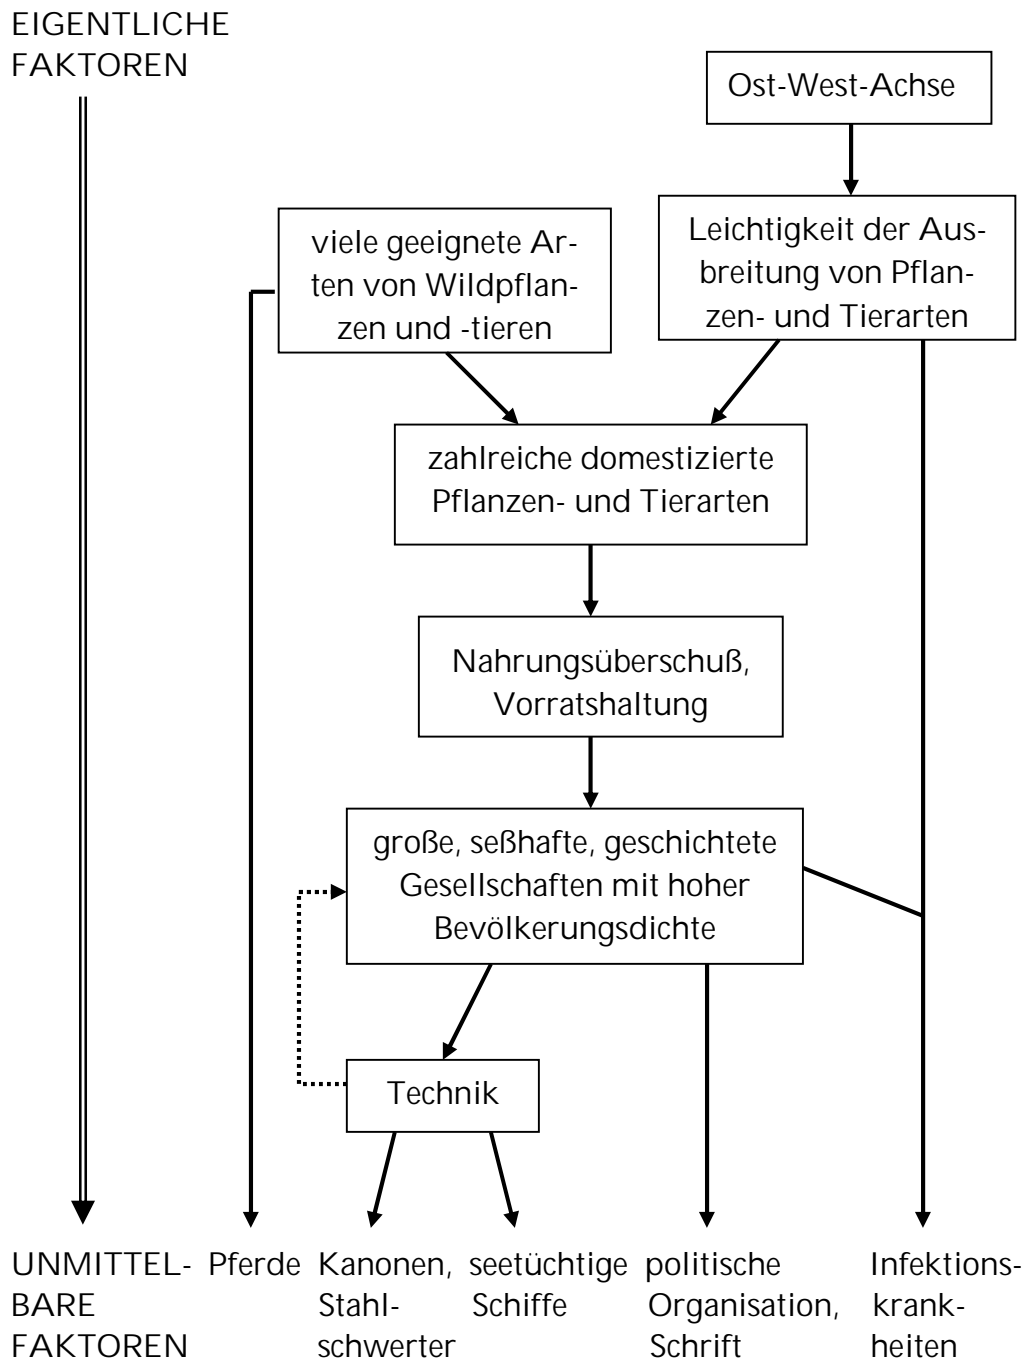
EIGENTLICHE FAKTOREN

Ost-West-Achse

viele geeignete Arten von Wildpflanzen und -tieren

Leichtigkeit der Ausbreitung von Pflanzen- und Tierarten

zahlreiche domestizierte Pflanzen- und Tierarten

Nahrungsüberschuß, Vorratshaltung

große, seßhafte, geschichtete Gesellschaften mit hoher Bevölkerungsdichte

Technik

UNMITTELBARE FAKTOREN

Pferde

Kanonen, Stahlschwerter

seetüchtige Schiffe

politische Organisation, Schrift

Infektionskrankheiten